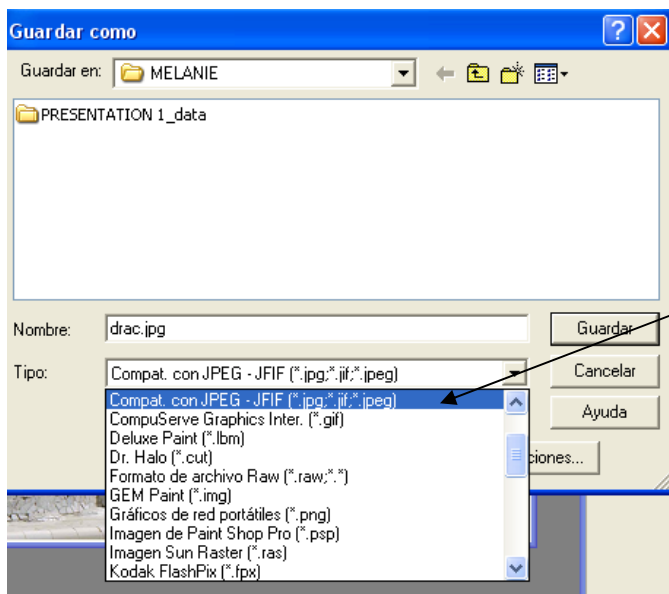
Guardar como

Guardar en: MELANIE

PRESENTATION 1_data

Nombre: drac.jpg

Tipo: Compat. con JPEG - JFIF (*.jpg;*.jif;*.jpeg)

Compat. con JPEG - JFIF (*.jpg;*.jif;*.jpeg)
CompuServe Graphics Inter. (*.gif)
Deluxe Paint (*.lbm)
Dr. Halo (*.cut)
Formato de archivo Raw (*.raw;*.*)
GEM Paint (*.img)
Gráficos de red portátiles (*.png)
Imagen de Paint Shop Pro (*.psp)
Imagen Sun Raster (*.ras)
Kodak FlashPix (*.fpx)

Guardar
Cancelar
Ayuda
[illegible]ciones...